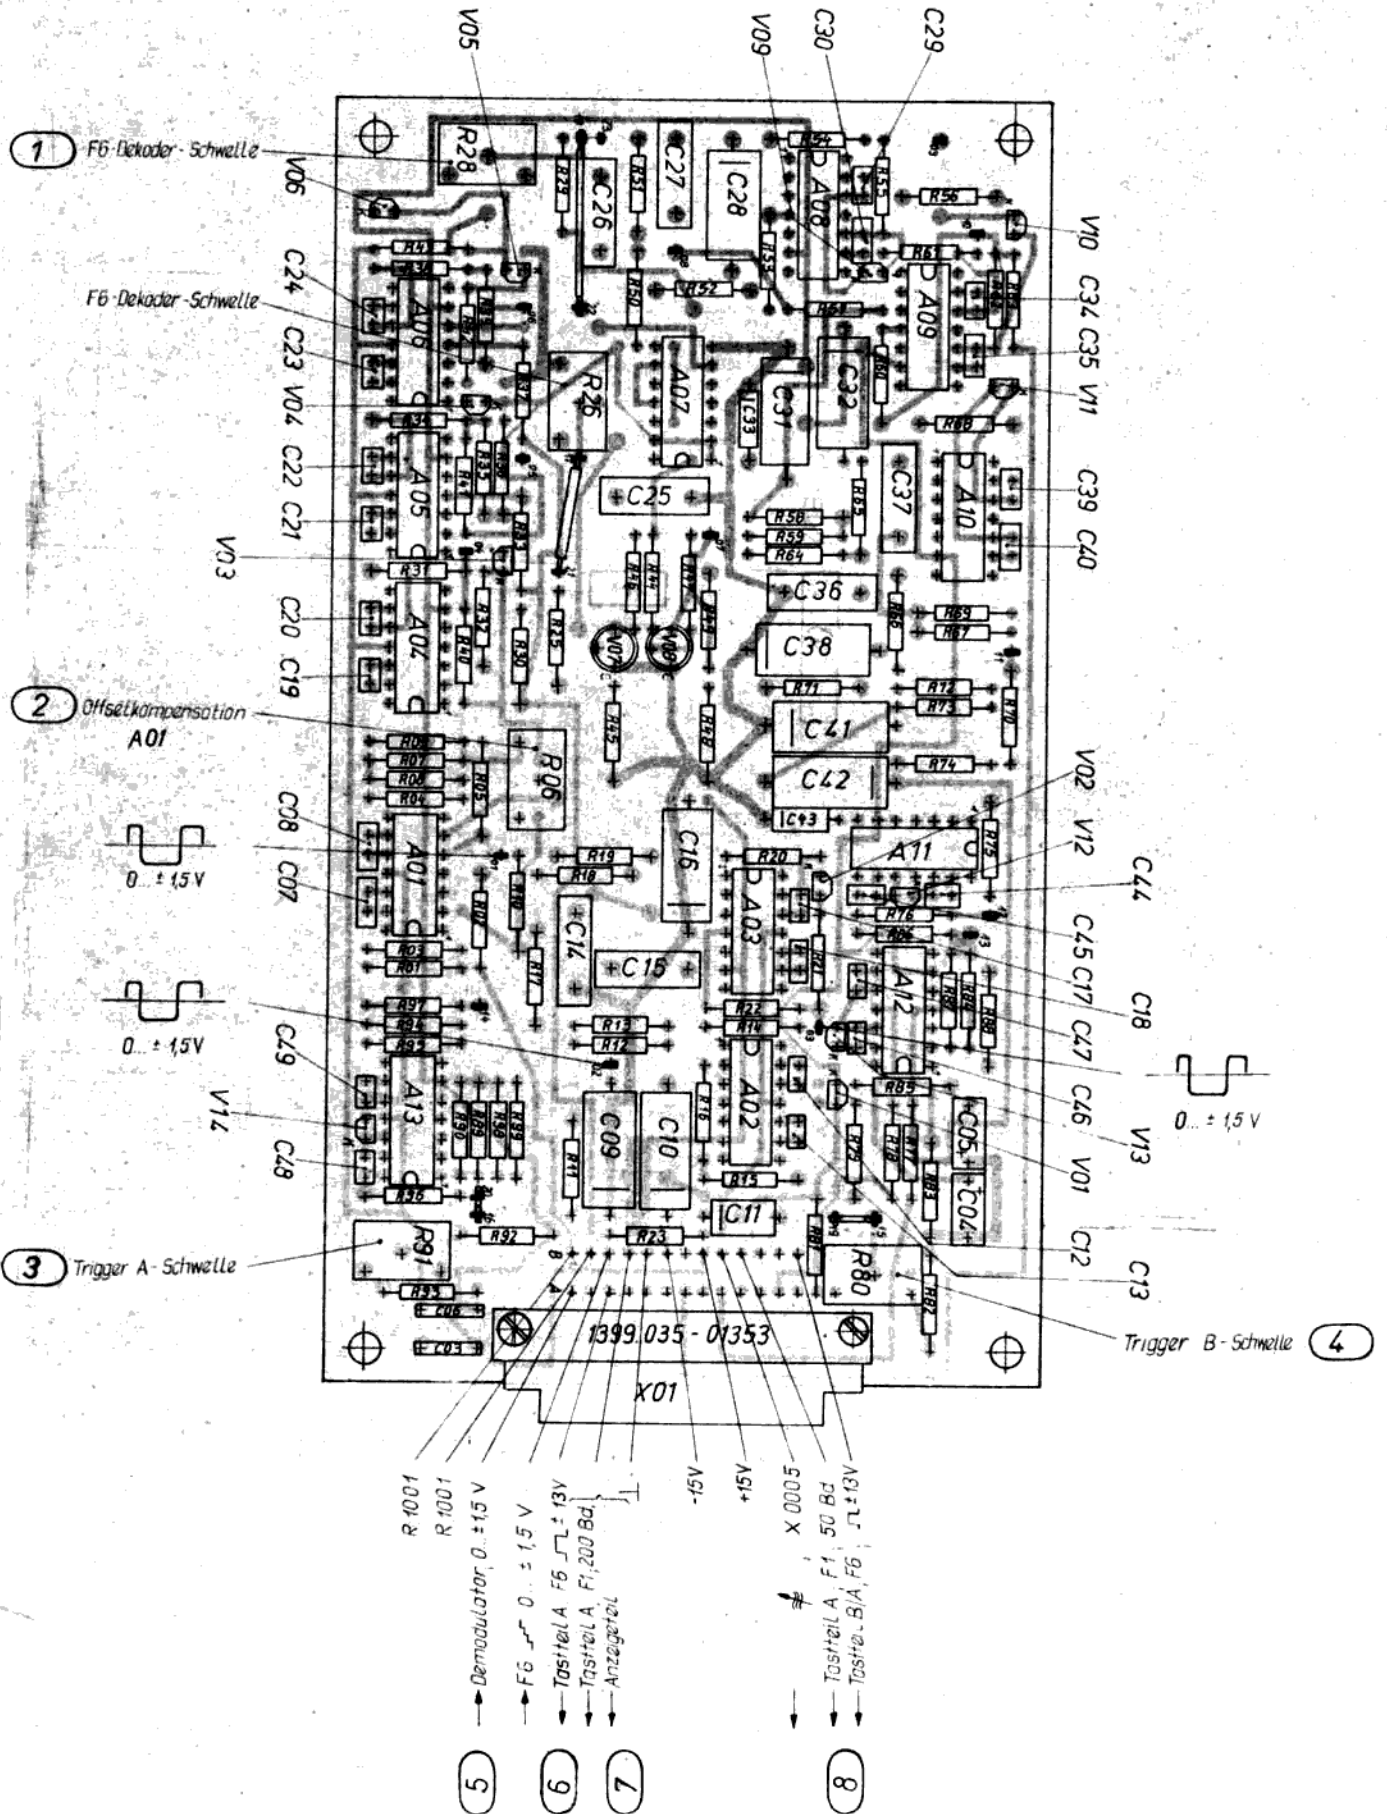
V05
V09
C30
C29

1 F6-Dekoder-Schwelle
V06
R28
R29
C26
R31
C27
C28
R54
A08
R55
R56
V10
R53
R61
R52
R50
R58
A09
C34
C35
F6-Dekoder-Schwelle
C24
A06
C23
V04
R36
R37
R26
A07
C31
C32
R60
C33
V11
R68
C22
A05
R41
R35
R39
C25
C37
A10
C39
C21
R50
R59
R64
R65
C40
V03
R31
R33
R46
R44
R47
C36
R66
R69
R67
C20
A04
R32
R40
R30
R25
V07
V08
R43
C38
C19
R71
R72
R73
R70
2 Offsetkompensation
A01
R08
R07
R06
R04
R05
R06
R45
R48
C41
C42
R74
V02
C08
A01
C16
C43
A11
R75
V12
R19
R18
R20
C44
0... ± 1,5 V
C07
R02
R10
A03
R76
C45
C17
R03
R01
C14
C15
R21
R86
R17
C18
R97
R94
R95
R13
R12
R22
R14
A12
R88
R84
R90
C47
0... ± 1,5 V
C46
C49
A13
R90
R89
R98
R99
C09
C10
R16
A02
R85
0... ± 1,5 V
V14
R11
R79
R78
R77
C05
V13
C48
R96
R15
R83
V01
C04
C11
C12
3 Trigger A-Schwelle
R91
R92
R23
R81
R80
C13
R93
C06
R82
Trigger B-Schwelle 4
C03
1399.035-01353
X01

R 1001
R 1001
← Demodulator 0... ± 1,5 V
← F6 0... ± 1,5 V
→ Tastteil A F6 ± 13V
→ Tastteil A F1, 200 Bd.
← Anzeigeteil
-15V
+15V
X 0005
→ Tastteil A F1 50 Bd
→ Tastteil B/A F6 ± 13V
5
6
7
8